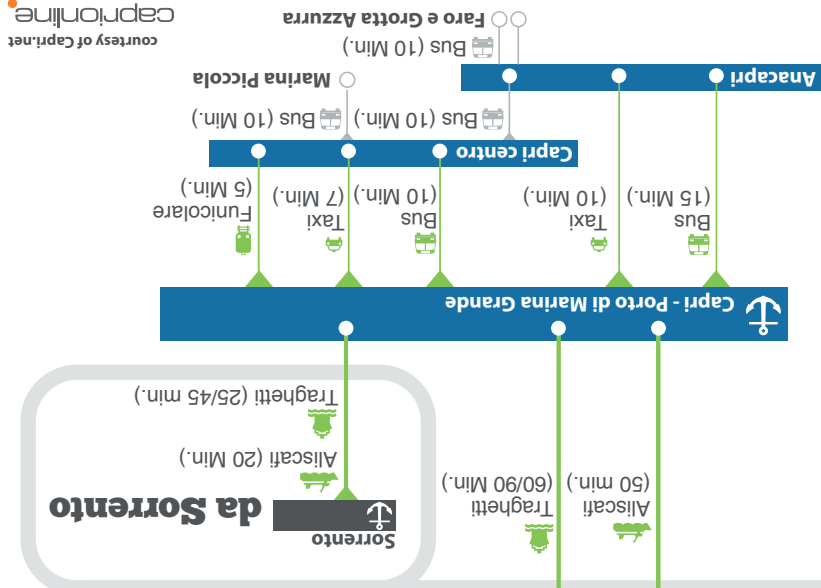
da Sorrento

Sorrento

Aliscafi (20 Min.)

Traghetti (25/45 min.)

Aliscafi (50 min.)

Traghetti (60/90 Min.)

Capri - Porto di Marina Grande

Bus (15 Min.)

Taxi (10 Min.)

Bus (10 Min.)

Taxi (7 Min.)

Funicolare (5 Min.)

Capri centro

Bus (10 Min.)

Bus (10 Min.)

Marina Piccola

Anacapri

Bus (10 Min.)

Faro e Grotta Azzurra

capri online

courtesy of Capri.net